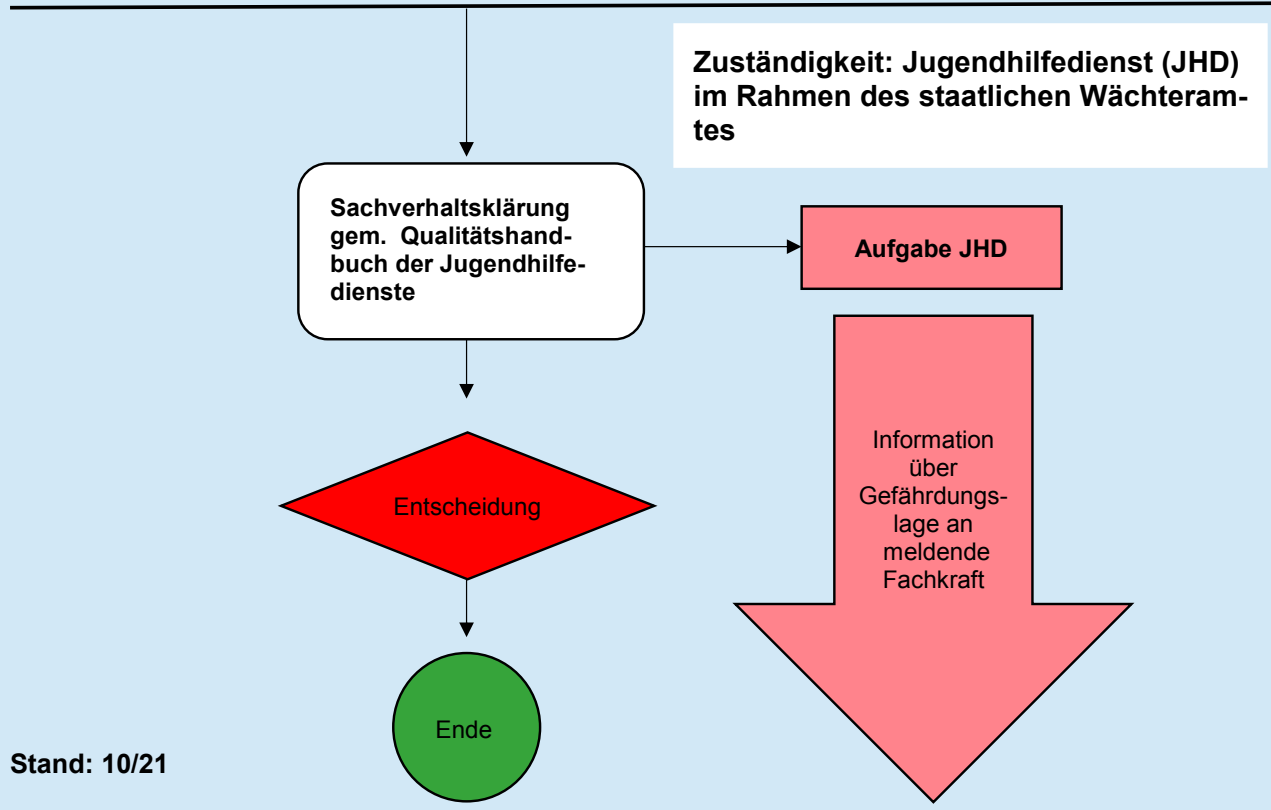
Zuständigkeit: Jugendhilfedienst (JHD) im Rahmen des staatlichen Wächteramtes

Sachverhaltsklärung gem. Qualitätshandbuch der Jugendhilfedienste

Aufgabe JHD

Information über Gefährdungslage an meldende Fachkraft

Entscheidung

Ende

Stand: 10/21